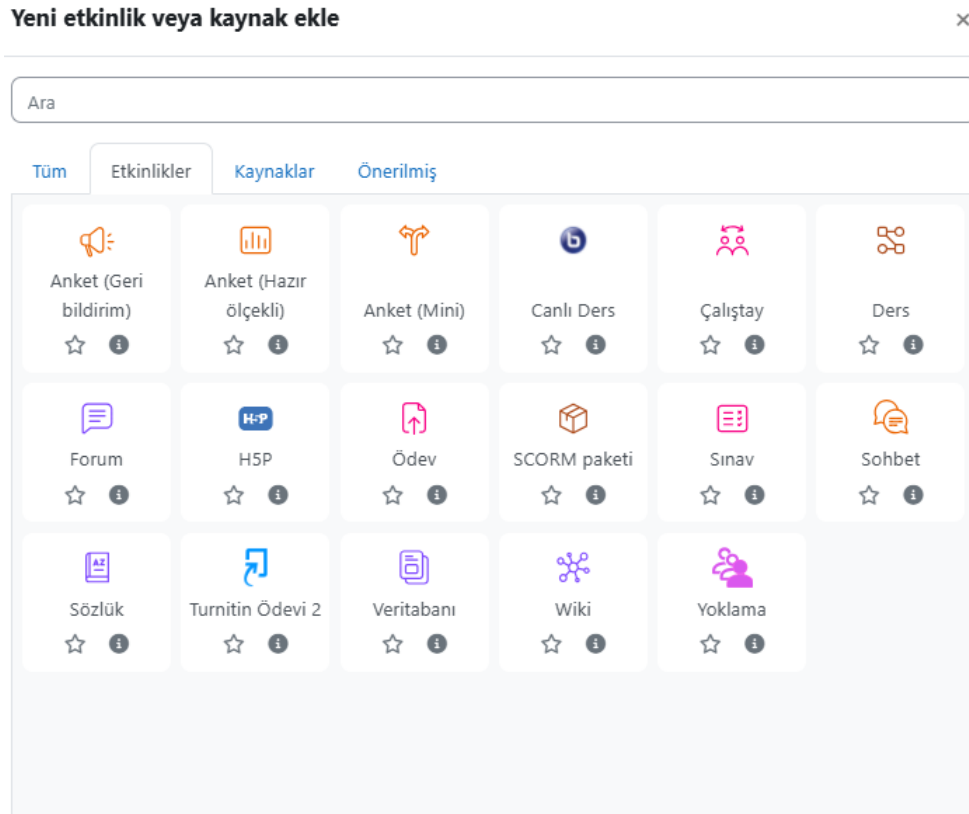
Yeni etkinlik veya kaynak ekle

×

Ara

Tüm Etkinlikler Kaynaklar Önerilmiş

Anket (Geri bildirim)

Anket (Hazır ölçekli)

Anket (Mini)

Canlı Ders

Çalıştay

Ders

Forum

H5P

H5P

Ödev

SCORM paketi

Sınav

Sohbet

AZ

Sözlük

Turnitin Ödevi 2

Veritabanı

Wiki

Yoklama